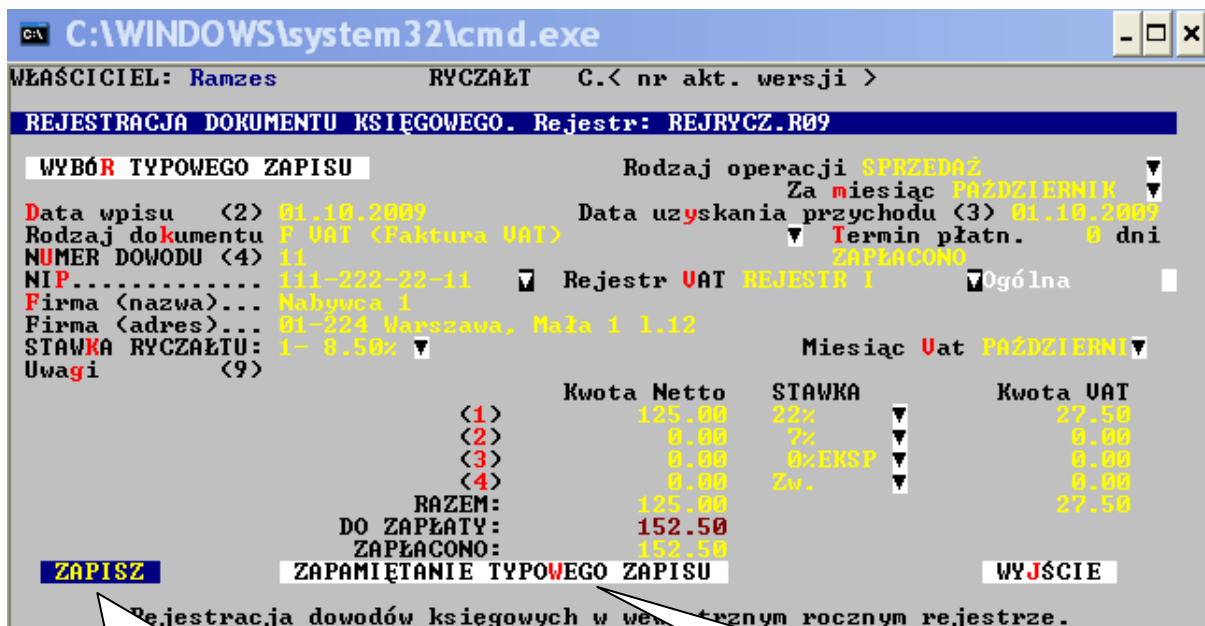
C:\WINDOWS\system32\cmd.exe

WŁAŚCICIEL: Ramzes RYCZAŁT C.< nr akt. wersji >

REJESTRACJA DOKUMENTU KSIĘGOWEGO. Rejestr: REJRYCZ.R09

WYBÓR TYPOWEGO ZAPISU Rodzaj operacji SPRZEDAŻ
Za miesiąc PAŹDZIERNIK
Data wpisu (2) 01.10.2009 Data uzyskania przychodu (3) 01.10.2009
Rodzaj dokumentu F VAT (Faktura VAT) Termin płatn. 0 dni
NUMER DOWODU (4) 11 ZAPŁACONO
NIP.......... 111-222-22-11 Rejestr VAT REJESTR I Ogólna
Firma (nazwa)... Nabywca 1
Firma (adres)... 01-224 Warszawa, Mała 1 l.12
STAWKA RYCZAŁTU: 1- 8.50% Miesiąc Vat PAŹDZIERNI
Uwagi (9)

| | Kwota Netto | STAWKA | Kwota VAT |
|---|---|---|---|
| (1) | 125.00 | 22% | 27.50 |
| (2) | 0.00 | 7% | 0.00 |
| (3) | 0.00 | 0%EKSP | 0.00 |
| (4) | 0.00 | Zw. | 0.00 |
| RAZEM: | 125.00 | | 27.50 |
| DO ZAPŁATY: | 152.50 | | |
| ZAPŁACONO: | 152.50 | | |

ZAPISZ ZAPAMIĘTANIE TYPOWEGO ZAPISU WYJŚCIE

Rejestracja dowodów księgowych w we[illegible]trznym rocznym rejestrze.